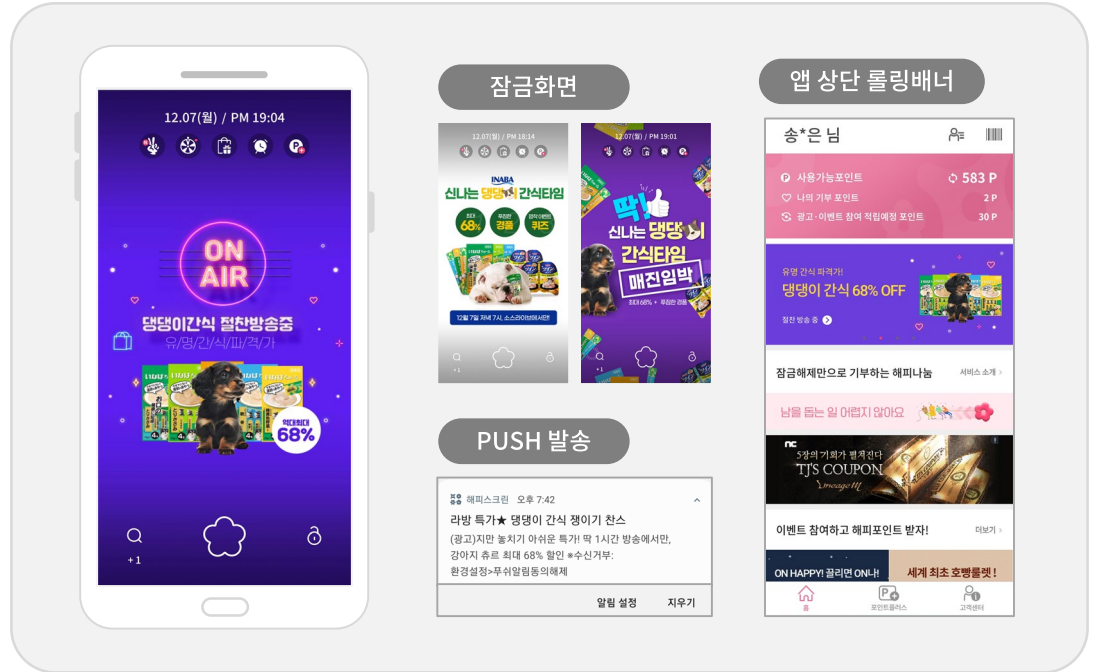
12.07(월) / PM 19:04

ON AIR

댕댕이간식 절찬방송중
유/명/간/식/파/격/가

역대최대 68%

+1

잠금화면

12.07(월) / PM 19:14

INABA
신나는 댕댕이 간식타임
68%
경품
퀴즈
12월 7일 저녁 7시, 소스라이브에서만!

+1

12.07(월) / PM 19:01

딱!
신나는 댕댕이
간식타임
매진임박
최대 68% + 푸짐한 경품

+1

PUSH 발송

해피스크린 오후 7:42
라방 특가★ 댕댕이 간식 쟁이기 찬스
(광고)지만 놓치기 아쉬운 특가! 딱 1시간 방송에서만, 강아지 츄르 최대 68% 할인 *수신거부: 환경설정>푸쉬알림동의해제
알림 설정 지우기

앱 상단 롤링배너

송*은 님

사용가능포인트 583 P
나의 기부 포인트 2 P
광고·이벤트 참여 적립예정 포인트 30 P

유명 간식 파격가!
댕댕이 간식 68% OFF
절찬 방송 중

잠금해제만으로 기부하는 해피나눔 서비스 소개 >
남을 돕는 일 어렵지 않아요

nc
5장의 기회가 펼쳐진다
TJ'S COUPON
Lineage W

이벤트 참여하고 해피포인트 받자! 더보기 >

ON HAPPY! 끌리면 ON나!
세계 최초 호빵롤렛!

홈 포인트플러스 고객센터